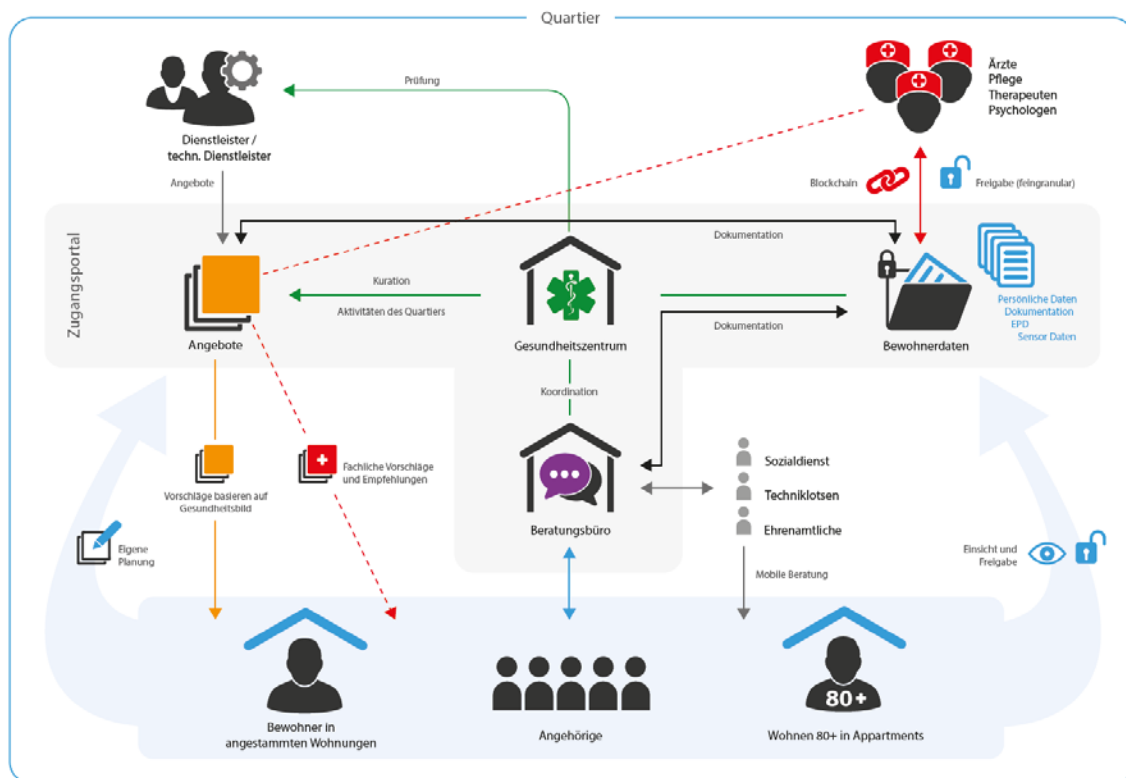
Quartier

Prüfung

Dienstleister / techn. Dienstleister

Ärzte
Pflege
Therapeuten
Psychologen

Angebote

Blockchain

Freigabe (feingranular)

Zugangsportal

Dokumentation

Kuration

Aktivitäten des Quartiers

Dokumentation

Angebote

Gesundheitszentrum

Bewohnerdaten

Persönliche Daten
Dokumentation
EPD
Sensor Daten

Koordination

Vorschläge basieren auf Gesundheitsbild

Fachliche Vorschläge und Empfehlungen

Beratungsbüro

Sozialdienst
Techniklotsen
Ehrenamtliche

Eigene Planung

Mobile Beratung

Einsicht und Freigabe

80+

Bewohner in angestammten Wohnungen

Angehörige

Wohnen 80+ in Appartments